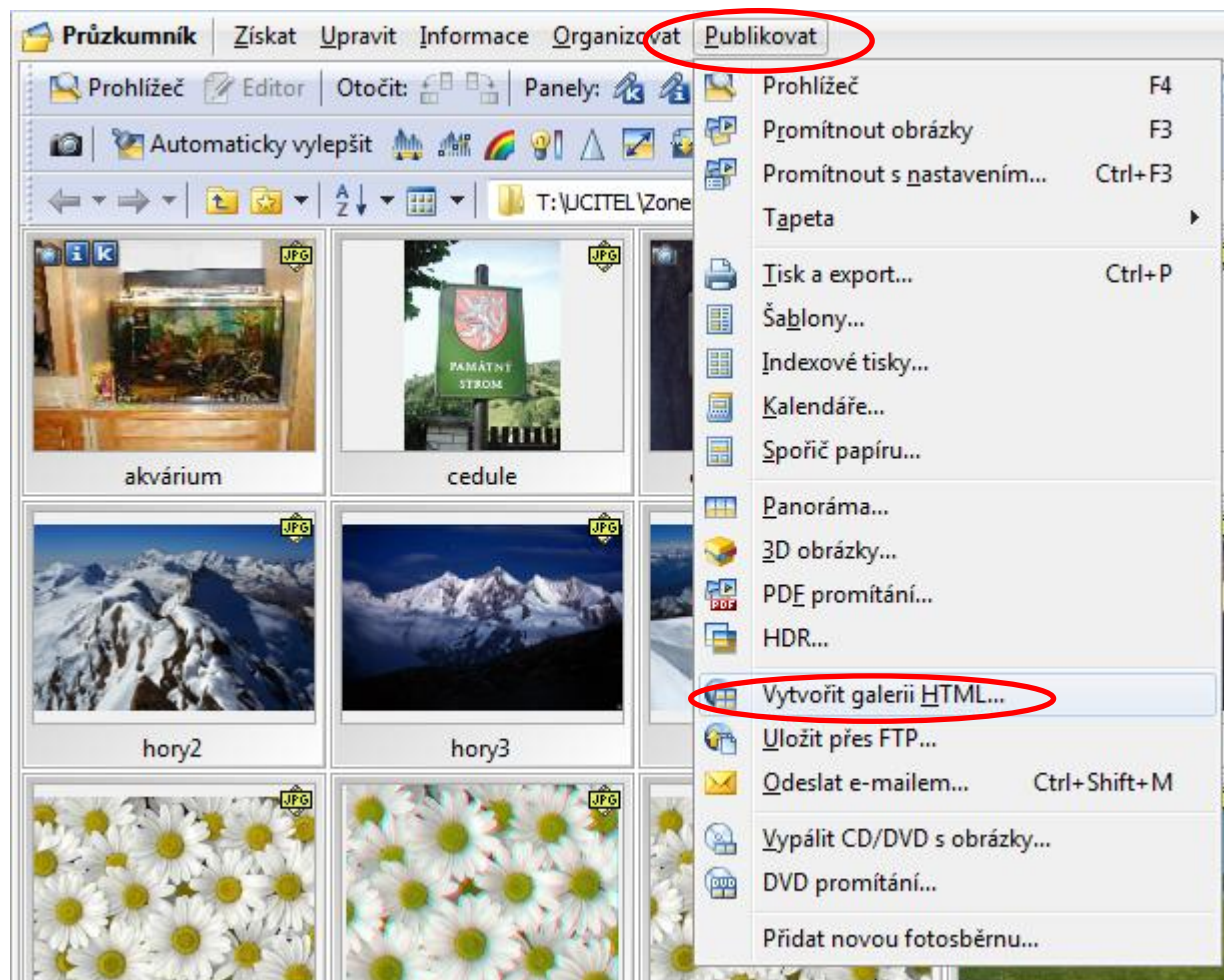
Průzkumník | Získat Upravit Informace Organizovat Publikovat

Prohlížeč Editor | Otočit: | Panely:

Automaticky vylepšit

T:\UCITEL\Zone

JPG

PAMÁTNÝ STROM

akvárium

cedule

hory2

hory3

Prohlížeč F4
Promítnout obrázky F3
Promítnout s nastavením... Ctrl+F3
Tapeta
Tisk a export... Ctrl+P
Šablony...
Indexové tisky...
Kalendáře...
Spořič papíru...
Panoráma...
3D obrázky...
PDF promítání...
HDR...
Vytvořit galerii HTML...
Uložit přes FTP...
Odeslat e-mailem... Ctrl+Shift+M
Vypálit CD/DVD s obrázky...
DVD promítání...
Přidat novou fotosběrnu...